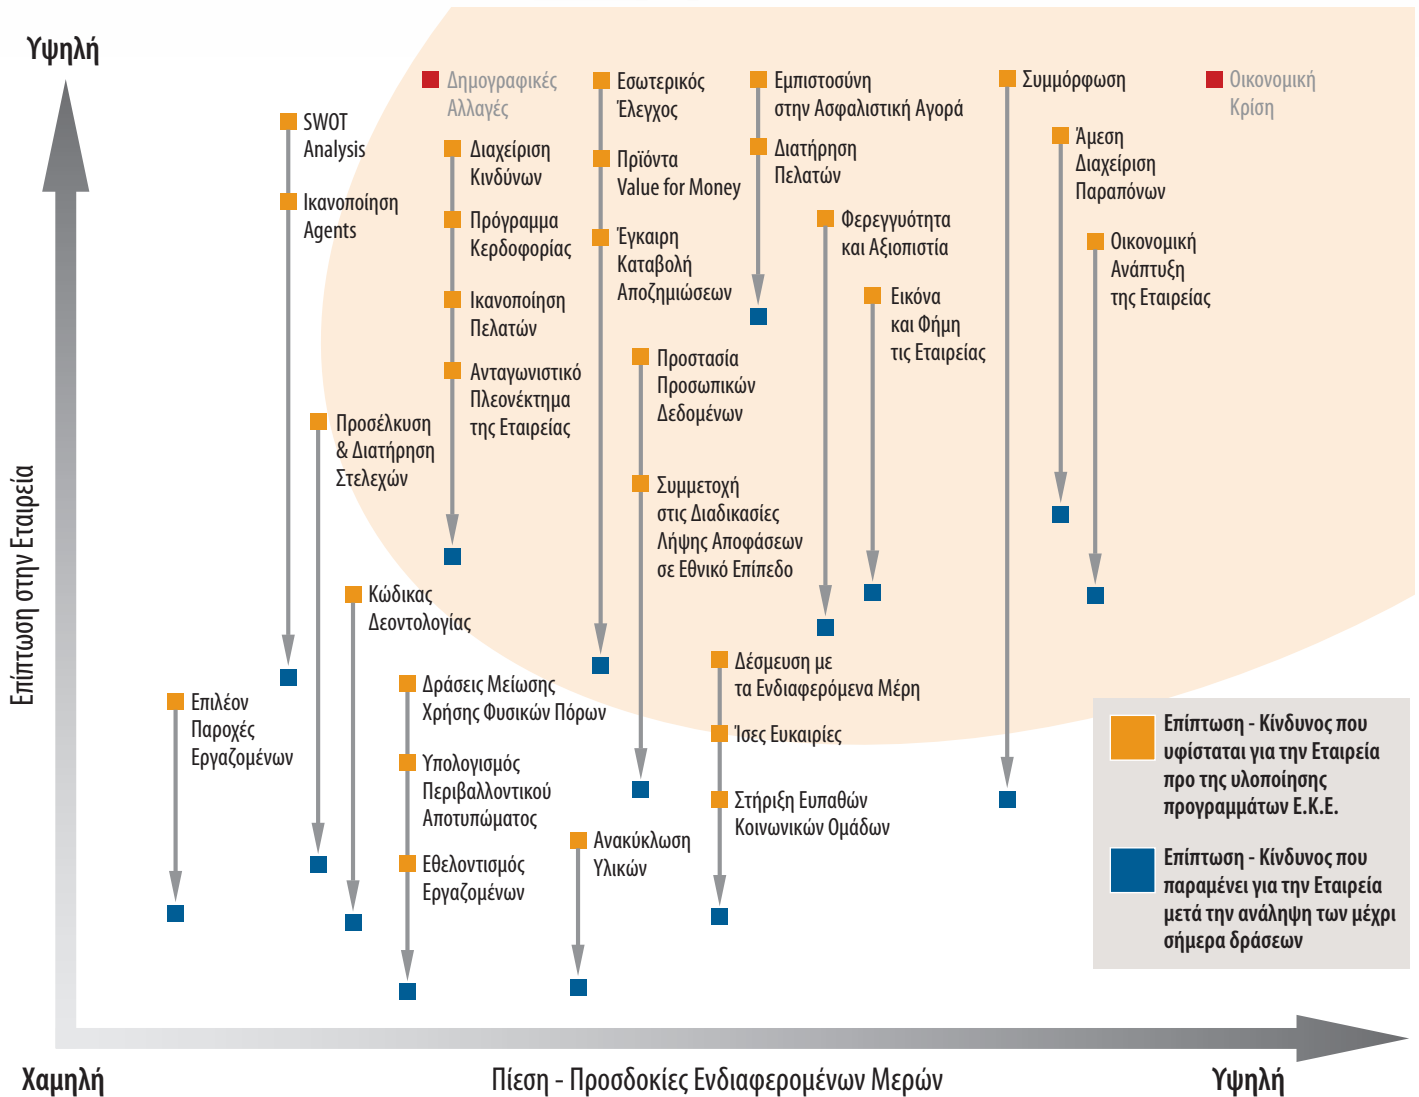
Υψηλή

Επίπτωση στην Εταιρεία

Δημογραφικές Αλλαγές

Εσωτερικός Έλεγχος

Εμπιστοσύνη στην Ασφαλιστική Αγορά

Συμμόρφωση

Οικονομική Κρίση

SWOT Analysis

Ικανοποίηση Agents

Διαχείριση Κινδύνων

Πρόγραμμα Κερδοφορίας

Ικανοποίηση Πελατών

Ανταγωνιστικό Πλεονέκτημα της Εταιρείας

Προϊόντα Value for Money

Έγκαιρη Καταβολή Αποζημιώσεων

Διατήρηση Πελατών

Φερεγγυότητα και Αξιοπιστία

Εικόνα και Φήμη τις Εταιρείας

Άμεση Διαχείριση Παραπόνων

Οικονομική Ανάπτυξη της Εταιρείας

Προστασία Προσωπικών Δεδομένων

Συμμετοχή στις Διαδικασίες Λήψης Αποφάσεων σε Εθνικό Επίπεδο

Προσέλκυση & Διατήρηση Στελεχών

Κώδικας Δεοντολογίας

Δέσμευση με τα Ενδιαφερόμενα Μέρη

Ίσες Ευκαιρίες

Στήριξη Ευπαθών Κοινωνικών Ομάδων

Επιλέον Παροχές Εργαζομένων

Δράσεις Μείωσης Χρήσης Φυσικών Πόρων

Υπολογισμός Περιβαλλοντικού Αποτυπώματος

Εθελοντισμός Εργαζομένων

Ανακύκλωση Υλικών

Επίπτωση - Κίνδυνος που υφίσταται για την Εταιρεία προ της υλοποίησης προγραμμάτων Ε.Κ.Ε.

Επίπτωση - Κίνδυνος που παραμένει για την Εταιρεία μετά την ανάληψη των μέχρι σήμερα δράσεων

Χαμηλή

Πίεση - Προσδοκίες Ενδιαφερομένων Μερών

Υψηλή